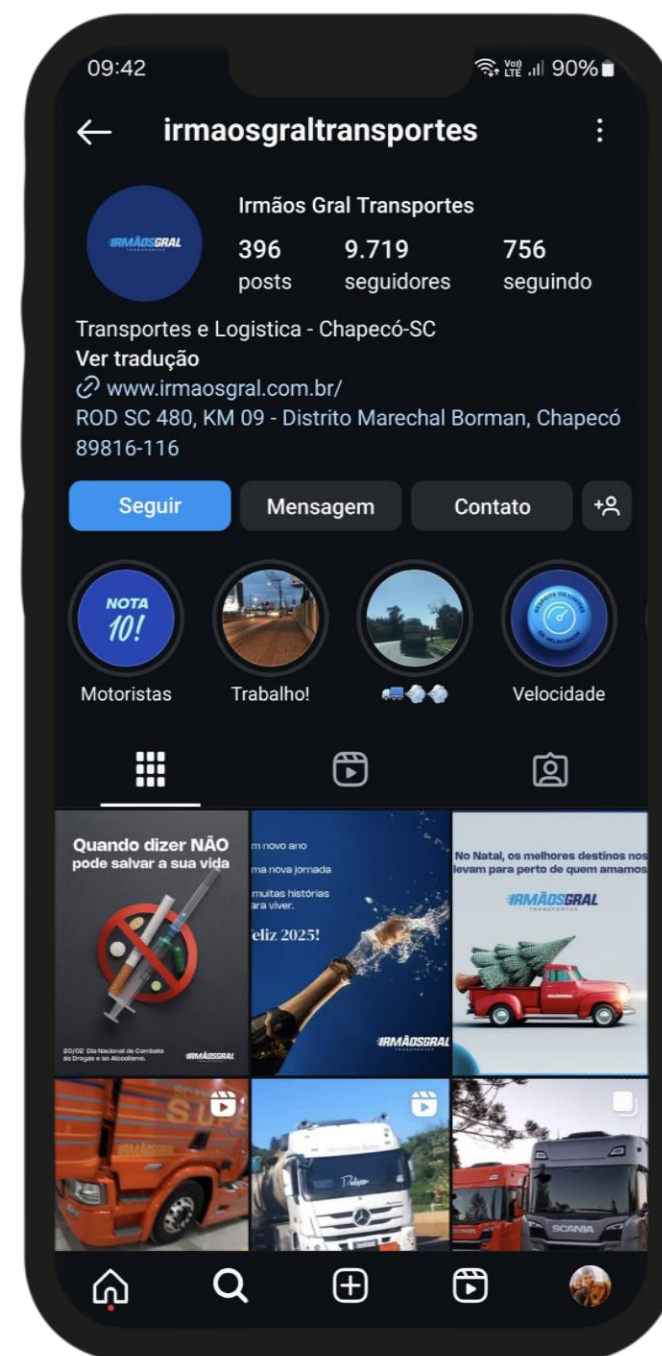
09:42

90%

irmaosgraltransportes

IRMÃOSGRAL

Irmãos Gral Transportes

396 posts

9.719 seguidores

756 seguindo

Transportes e Logistica - Chapecó-SC

Ver tradução

www.irmaosgral.com.br/

ROD SC 480, KM 09 - Distrito Marechal Borman, Chapecó 89816-116

Seguir

Mensagem

Contato

NOTA 10!

Motoristas

Trabalho!

Velocidade

Quando dizer NÃO pode salvar a sua vida

20/02 Dia Nacional de Combate às Drogas e ao Alcoolismo.

IRMÃOSGRAL

m novo ano

ma nova jornada

muitas histórias ara viver.

eliz 2025!

IRMÃOSGRAL

No Natal, os melhores destinos nos levam para perto de quem amamos

IRMÃOSGRAL

SCANIA